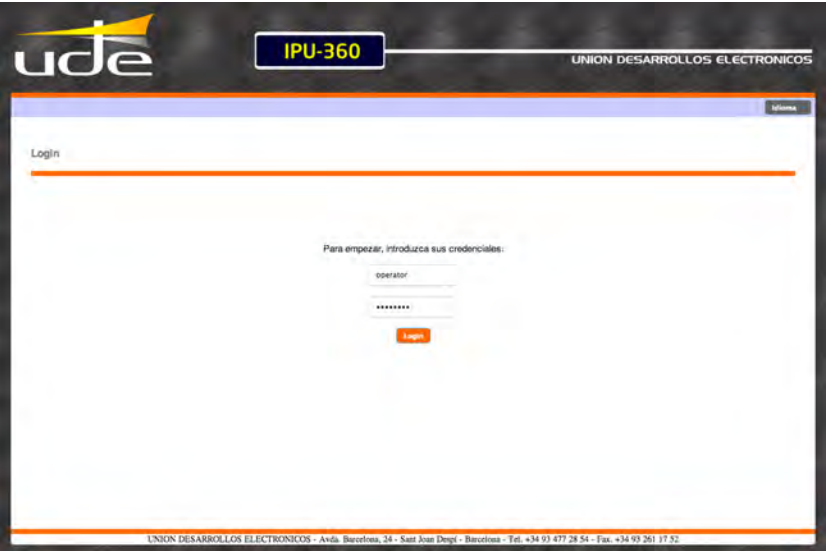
ude

IPU-360

UNION DESARROLLOS ELECTRONICOS

Idioma

Login

Para empezar, introduzca sus credenciales:

operator

••••••••

Login

UNION DESARROLLOS ELECTRONICOS - Avda. Barcelona, 24 - Sant Joan Despí - Barcelona - Tel. +34 93 477 28 54 - Fax. +34 93 261 17 52